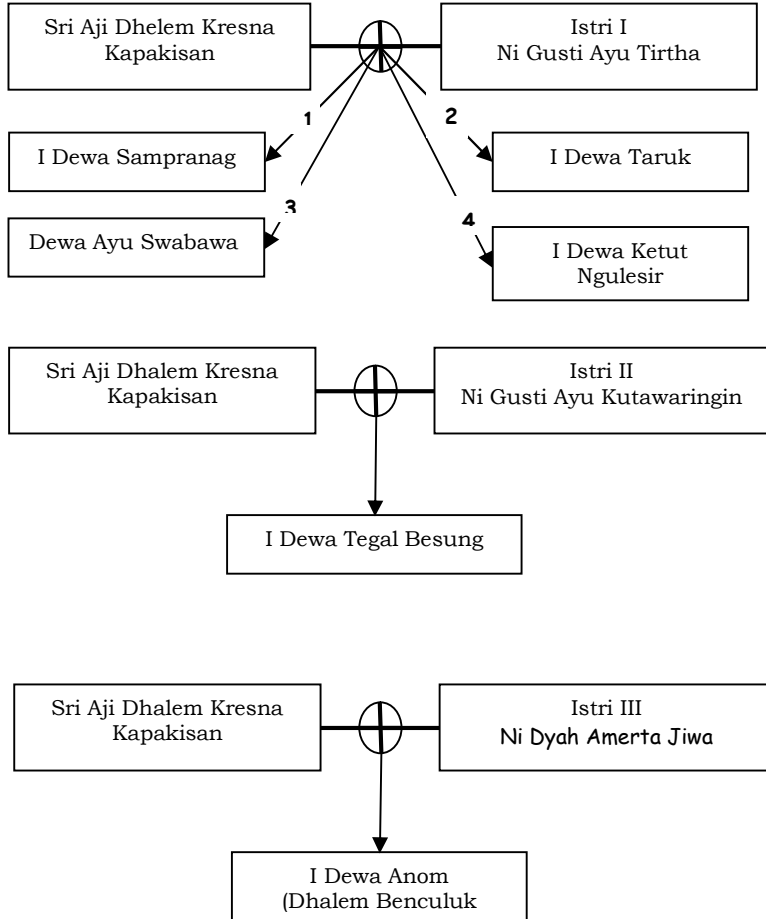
Sri Aji Dhelem Kresna Kapakisan

Istri I
Ni Gusti Ayu Tirtha

1

2

I Dewa Sampranag

I Dewa Taruk

3

4

Dewa Ayu Swabawa

I Dewa Ketut Ngulesir

Sri Aji Dhalem Kresna Kapakisan

Istri II
Ni Gusti Ayu Kutawaringin

I Dewa Tegal Besung

Sri Aji Dhalem Kresna Kapakisan

Istri III
Ni Dyah Amerta Jiwa

I Dewa Anom
(Dhalem Benculuk